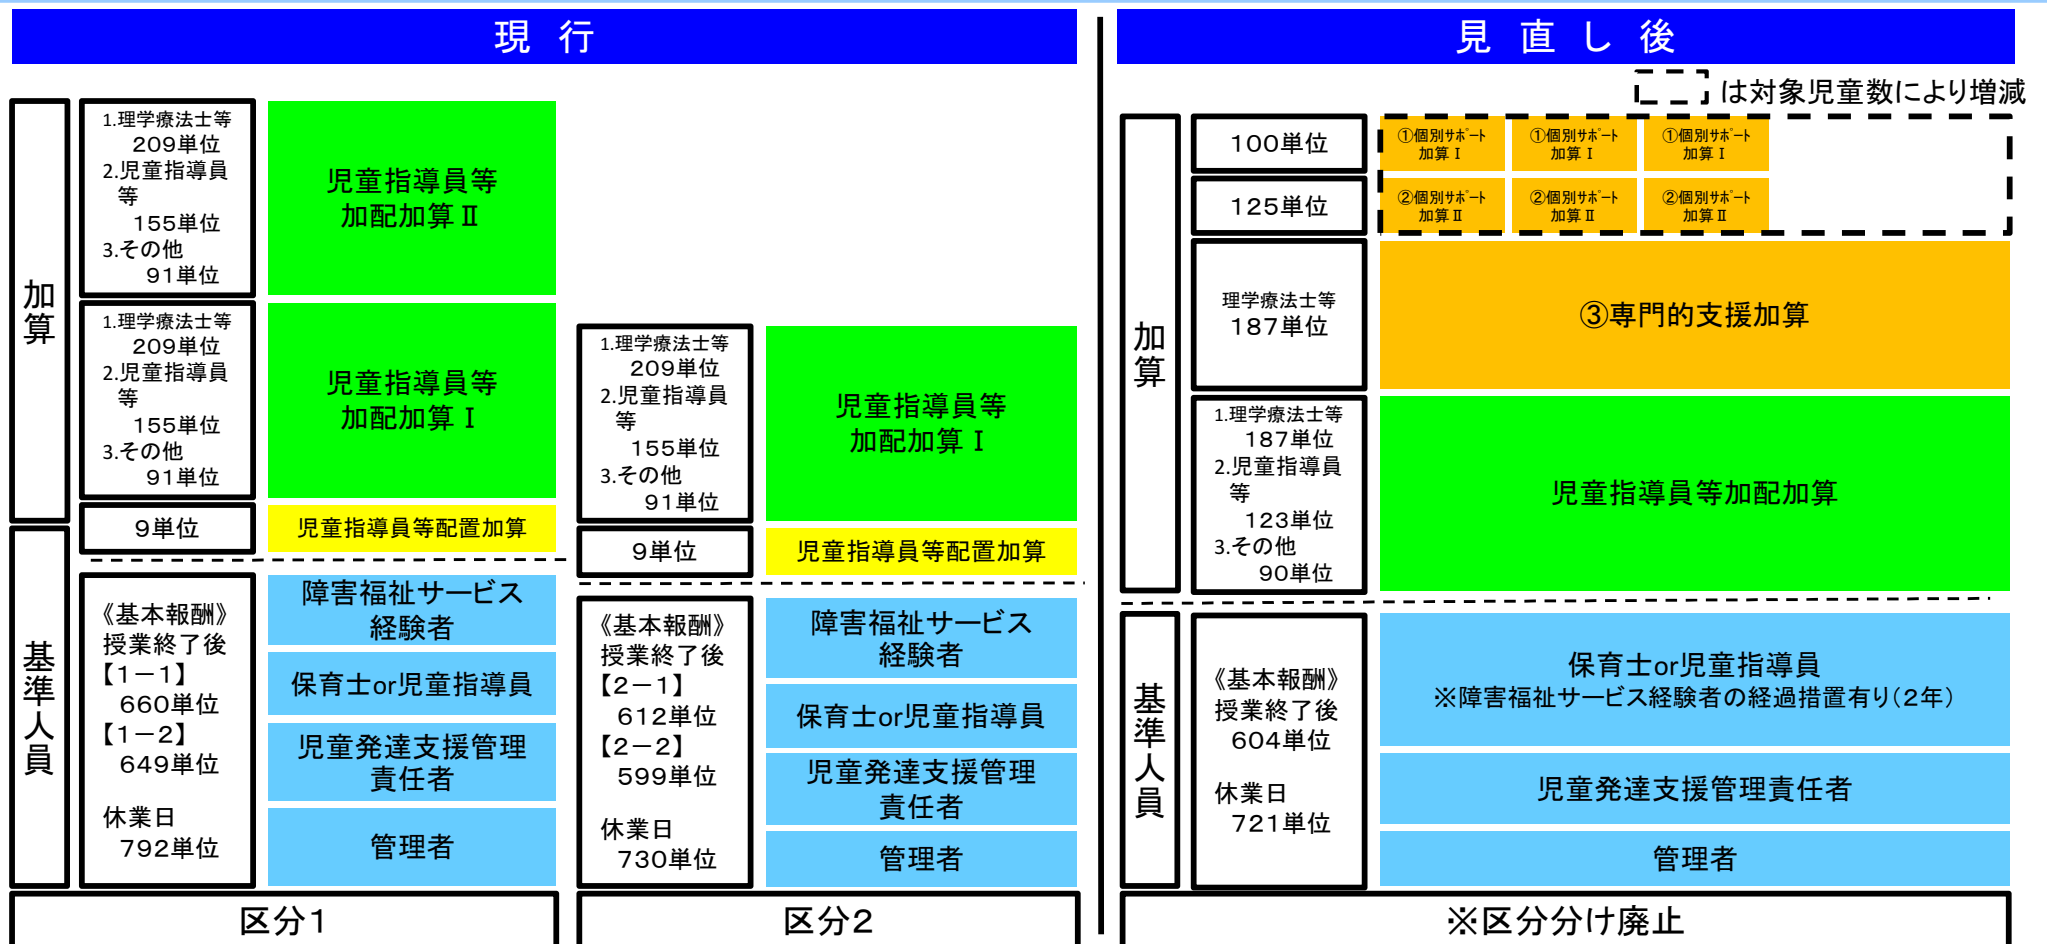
現　行

加算

1.理学療法士等 209単位
2.児童指導員等 155単位
3.その他 91単位

児童指導員等加配加算 Ⅱ

1.理学療法士等 209単位
2.児童指導員等 155単位
3.その他 91単位

児童指導員等加配加算 Ⅰ

9単位

児童指導員等配置加算

基準人員

《基本報酬》
授業終了後
【1－1】
660単位
【1－2】
649単位

休業日
792単位

障害福祉サービス経験者

保育士or児童指導員

児童発達支援管理責任者

管理者

区分1

1.理学療法士等 209単位
2.児童指導員等 155単位
3.その他 91単位

児童指導員等加配加算 Ⅰ

9単位

児童指導員等配置加算

《基本報酬》
授業終了後
【2－1】
612単位
【2－2】
599単位

休業日
730単位

障害福祉サービス経験者

保育士or児童指導員

児童発達支援管理責任者

管理者

区分2

見 直 し 後

は対象児童数により増減

加算

100単位

①個別ｻﾎﾟｰﾄ加算Ⅰ

①個別ｻﾎﾟｰﾄ加算Ⅰ

①個別ｻﾎﾟｰﾄ加算Ⅰ

125単位

②個別ｻﾎﾟｰﾄ加算Ⅱ

②個別ｻﾎﾟｰﾄ加算Ⅱ

②個別ｻﾎﾟｰﾄ加算Ⅱ

理学療法士等
187単位

③専門的支援加算

1.理学療法士等 187単位
2.児童指導員等 123単位
3.その他 90単位

児童指導員等加配加算

基準人員

《基本報酬》
授業終了後
604単位

休業日
721単位

保育士or児童指導員
※障害福祉サービス経験者の経過措置有り（2年）

児童発達支援管理責任者

管理者

※区分分け廃止